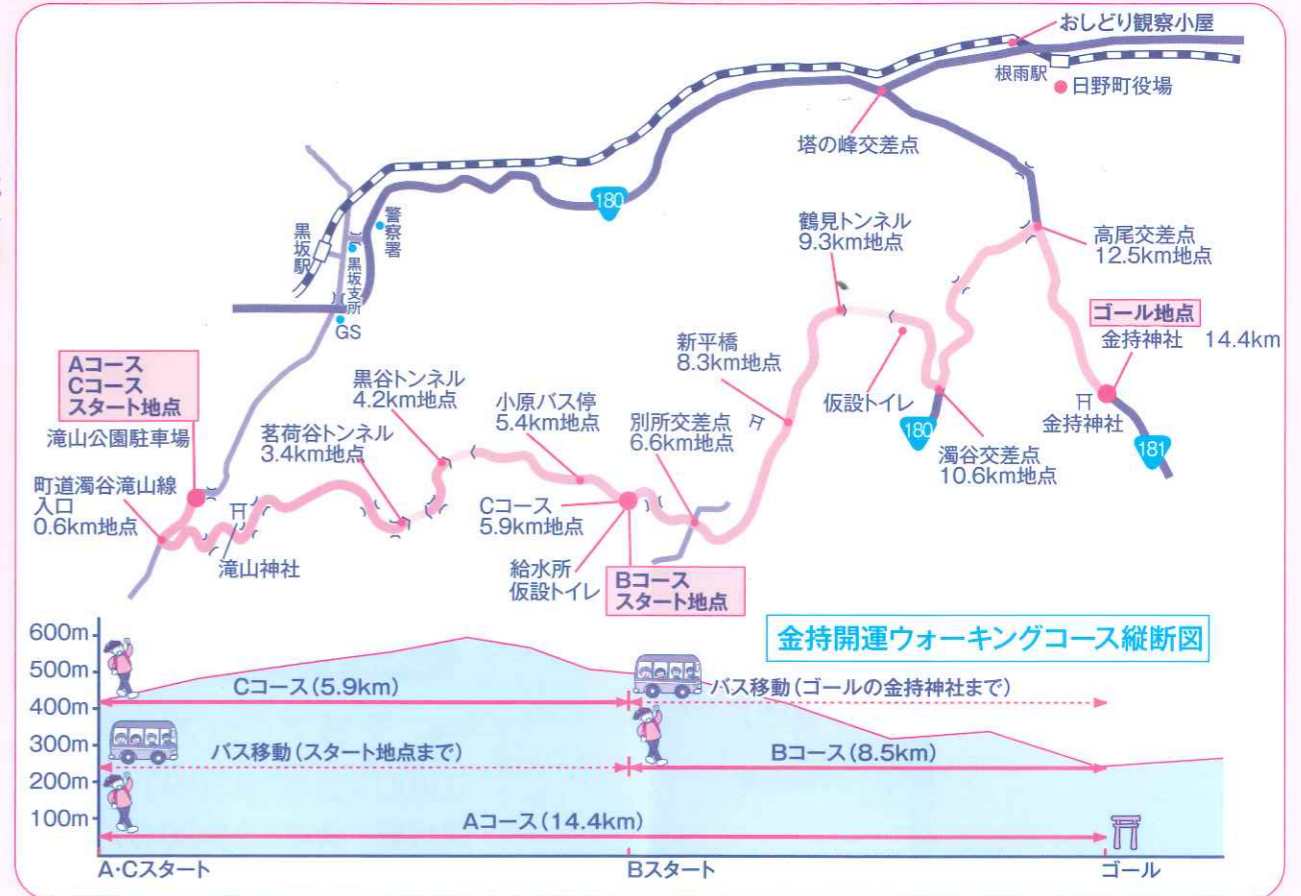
おしどり観察小屋

根雨駅

日野町役場

塔の峰交差点

180

黒坂駅

警察署

黒坂支所

GS

鶴見トンネル
9.3km地点

高尾交差点
12.5km地点

ゴール地点
金持神社

14.4km

新平橋
8.3km地点

仮設トイレ

金持神社

180

181

濁谷交差点
10.6km地点

Aコース
Cコース
スタート地点

滝山公園駐車場

町道濁谷滝山線
入口
0.6km地点

滝山神社

茗荷谷トンネル
3.4km地点

黒谷トンネル
4.2km地点

小原バス停
5.4km地点

別所交差点
6.6km地点

Cコース
5.9km地点

給水所
仮設トイレ

Bコース
スタート地点

金持開運ウォーキングコース縦断図

600m
500m
400m
300m
200m
100m

Cコース(5.9km)

バス移動(ゴールの金持神社まで)

バス移動(スタート地点まで)

Bコース(8.5km)

Aコース(14.4km)

A·Cスタート

Bスタート

ゴール